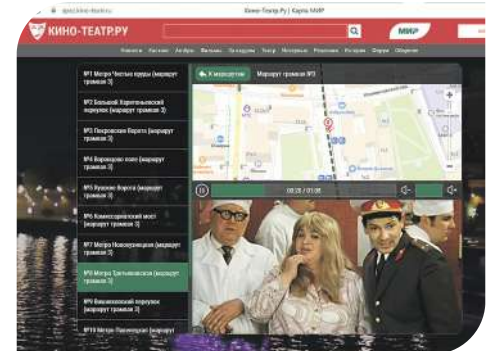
Кино-Театр.Ру | Карта МИР

КИНО-ТЕАТР.РУ

МИР

← К маршрутам Маршрут трамвая №3

00:28 / 01:05

№1 Метро Чистые пруды (маршрут трамвая 3)

№2 Большой Харитоньевский переулок (маршрут трамвая 3)

№3 Покровские Ворота (маршрут трамвая 3)

№4 Воронцово поле (маршрут трамвая 3)

№5 Яузские Ворота (маршрут трамвая 3)

№6 Комиссариатский мост (маршрут трамвая 3)

№7 Метро Новокузнецкая (маршрут трамвая 3)

№8 Метро Третьяковская (маршрут трамвая 3)

№9 Вишняковский переулок (маршрут трамвая 3)

№10 Метро Павелецкая (маршрут